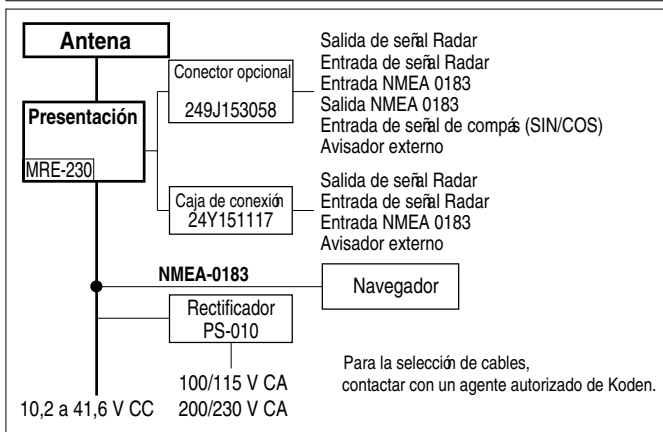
Antena

Presentación

MRE-230

Conector opcional

249J153058

Salida de señal Radar
Entrada de señal Radar
Entrada NMEA 0183
Salida NMEA 0183
Entrada de señal de compás (SIN/COS)
Avisador externo

Caja de conexión
24Y151117

Salida de señal Radar
Entrada de señal Radar
Entrada NMEA 0183
Avisador externo

NMEA-0183

Navegador

Rectificador
PS-010

100/115 V CA
200/230 V CA

10,2 a 41,6 V CC

Para la selección de cables, contactar con un agente autorizado de Koden.